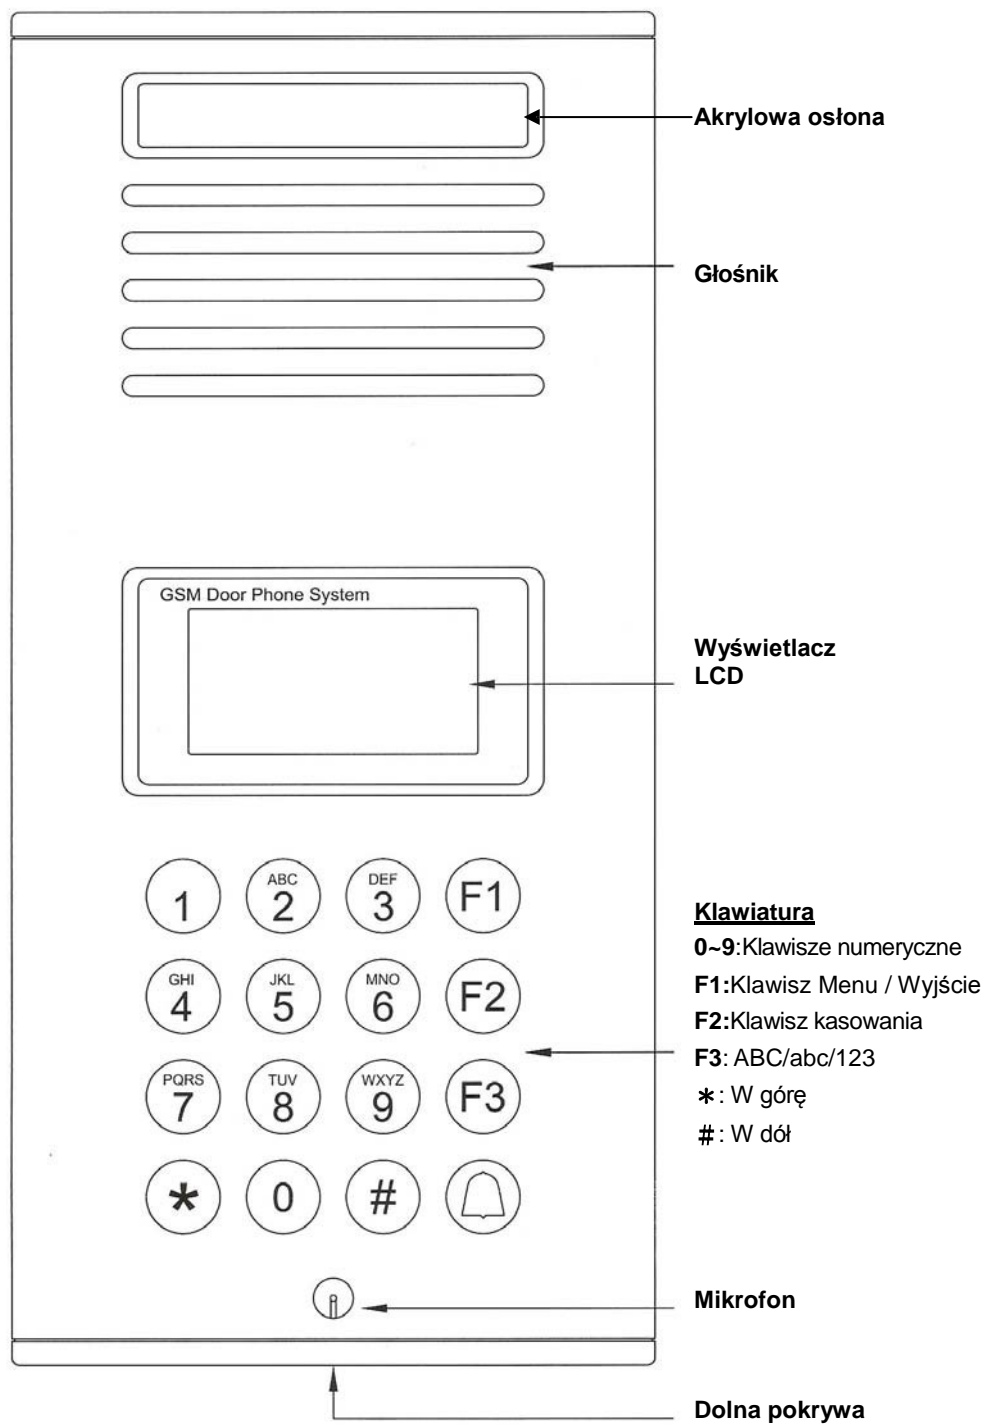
Akrylowa osłona

Głośnik

GSM Door Phone System

Wyświetlacz LCD

1
ABC 2
DEF 3
F1
GHI 4
JKL 5
MNO 6
F2
PQRS 7
TUV 8
WXYZ 9
F3
*
0
#

Klawiatura
0~9:Klawisze numeryczne
F1:Klawisz Menu / Wyjście
F2:Klawisz kasowania
F3: ABC/abc/123
*: W górę
#: W dół

Mikrofon

Dolna pokrywa